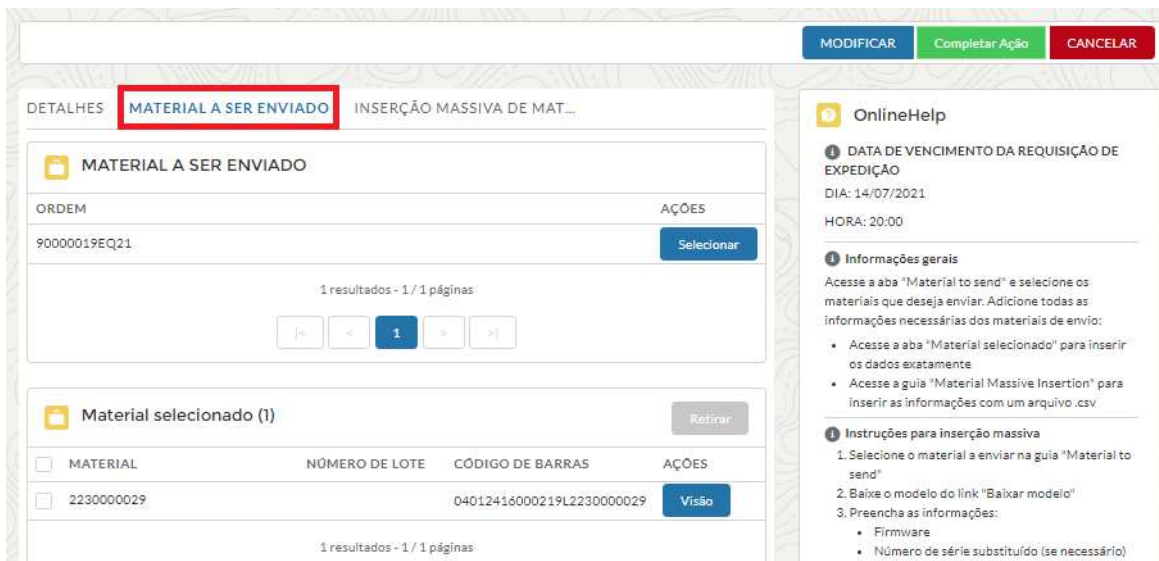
MODIFICAR Completar Ação CANCELAR

DETALHES MATERIAL A SER ENVIADO INSERÇÃO MASSIVA DE MAT...

MATERIAL A SER ENVIADO

| ORDEM | AÇÕES |
|---|---|
| 90000019EQ21 | Selecionar |

1 resultados - 1 / 1 páginas

|< < 1 > >|

Material selecionado (1)

Retirar

| | MATERIAL | NÚMERO DE LOTE | CÓDIGO DE BARRAS | AÇÕES |
|---|---|---|---|---|
| | 2230000029 | | 04012416000219L2230000029 | Visão |

1 resultados - 1 / 1 páginas

OnlineHelp

DATA DE VENCIMENTO DA REQUISIÇÃO DE EXPEDIÇÃO

DIA: 14/07/2021

HORA: 20:00

Informações gerais

Acesse a aba "Material to send" e selecione os materiais que deseja enviar. Adicione todas as informações necessárias dos materiais de envio:

- Acesse a aba "Material selecionado" para inserir os dados exatamente
- Acesse a guia "Material Massive Insertion" para inserir as informações com um arquivo .csv

Instruções para inserção massiva

1. Selecione o material a enviar na guia "Material to send"
2. Baixe o modelo do link "Baixar modelo"
3. Preencha as informações:
- Firmware
- Número de série substituído (se necessário)